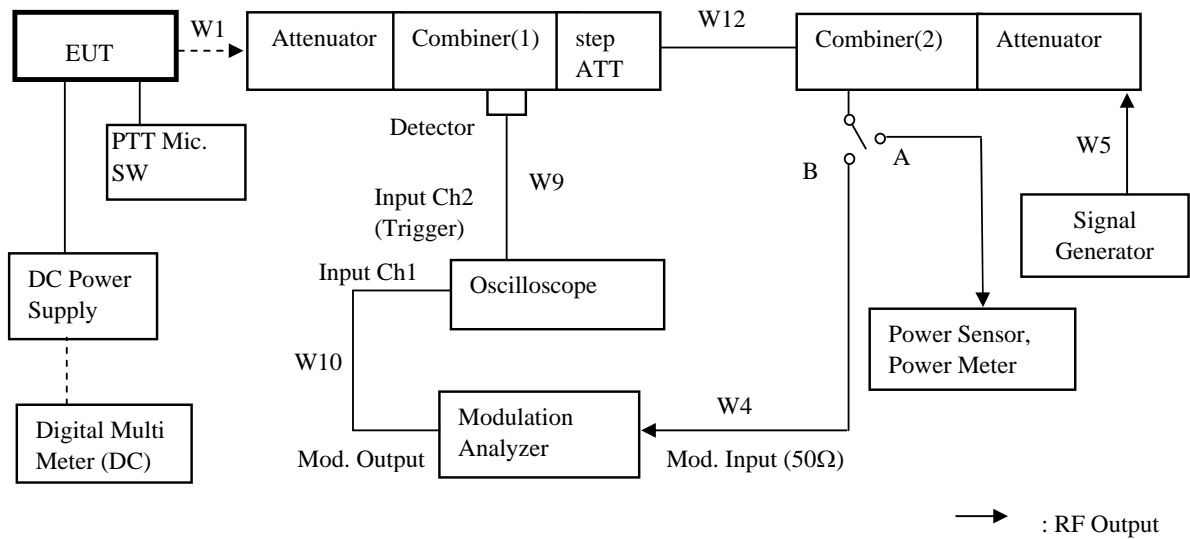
EUT

W1

Attenuator

Combiner(1)

step ATT

W12

Combiner(2)

Attenuator

PTT Mic. SW

Detector

W9

Input Ch2 (Trigger)

B

A

W5

Signal Generator

DC Power Supply

Input Ch1

Oscilloscope

Power Sensor, Power Meter

W10

Modulation Analyzer

W4

Digital Multi Meter (DC)

Mod. Output

Mod. Input (50Ω)

: RF Output